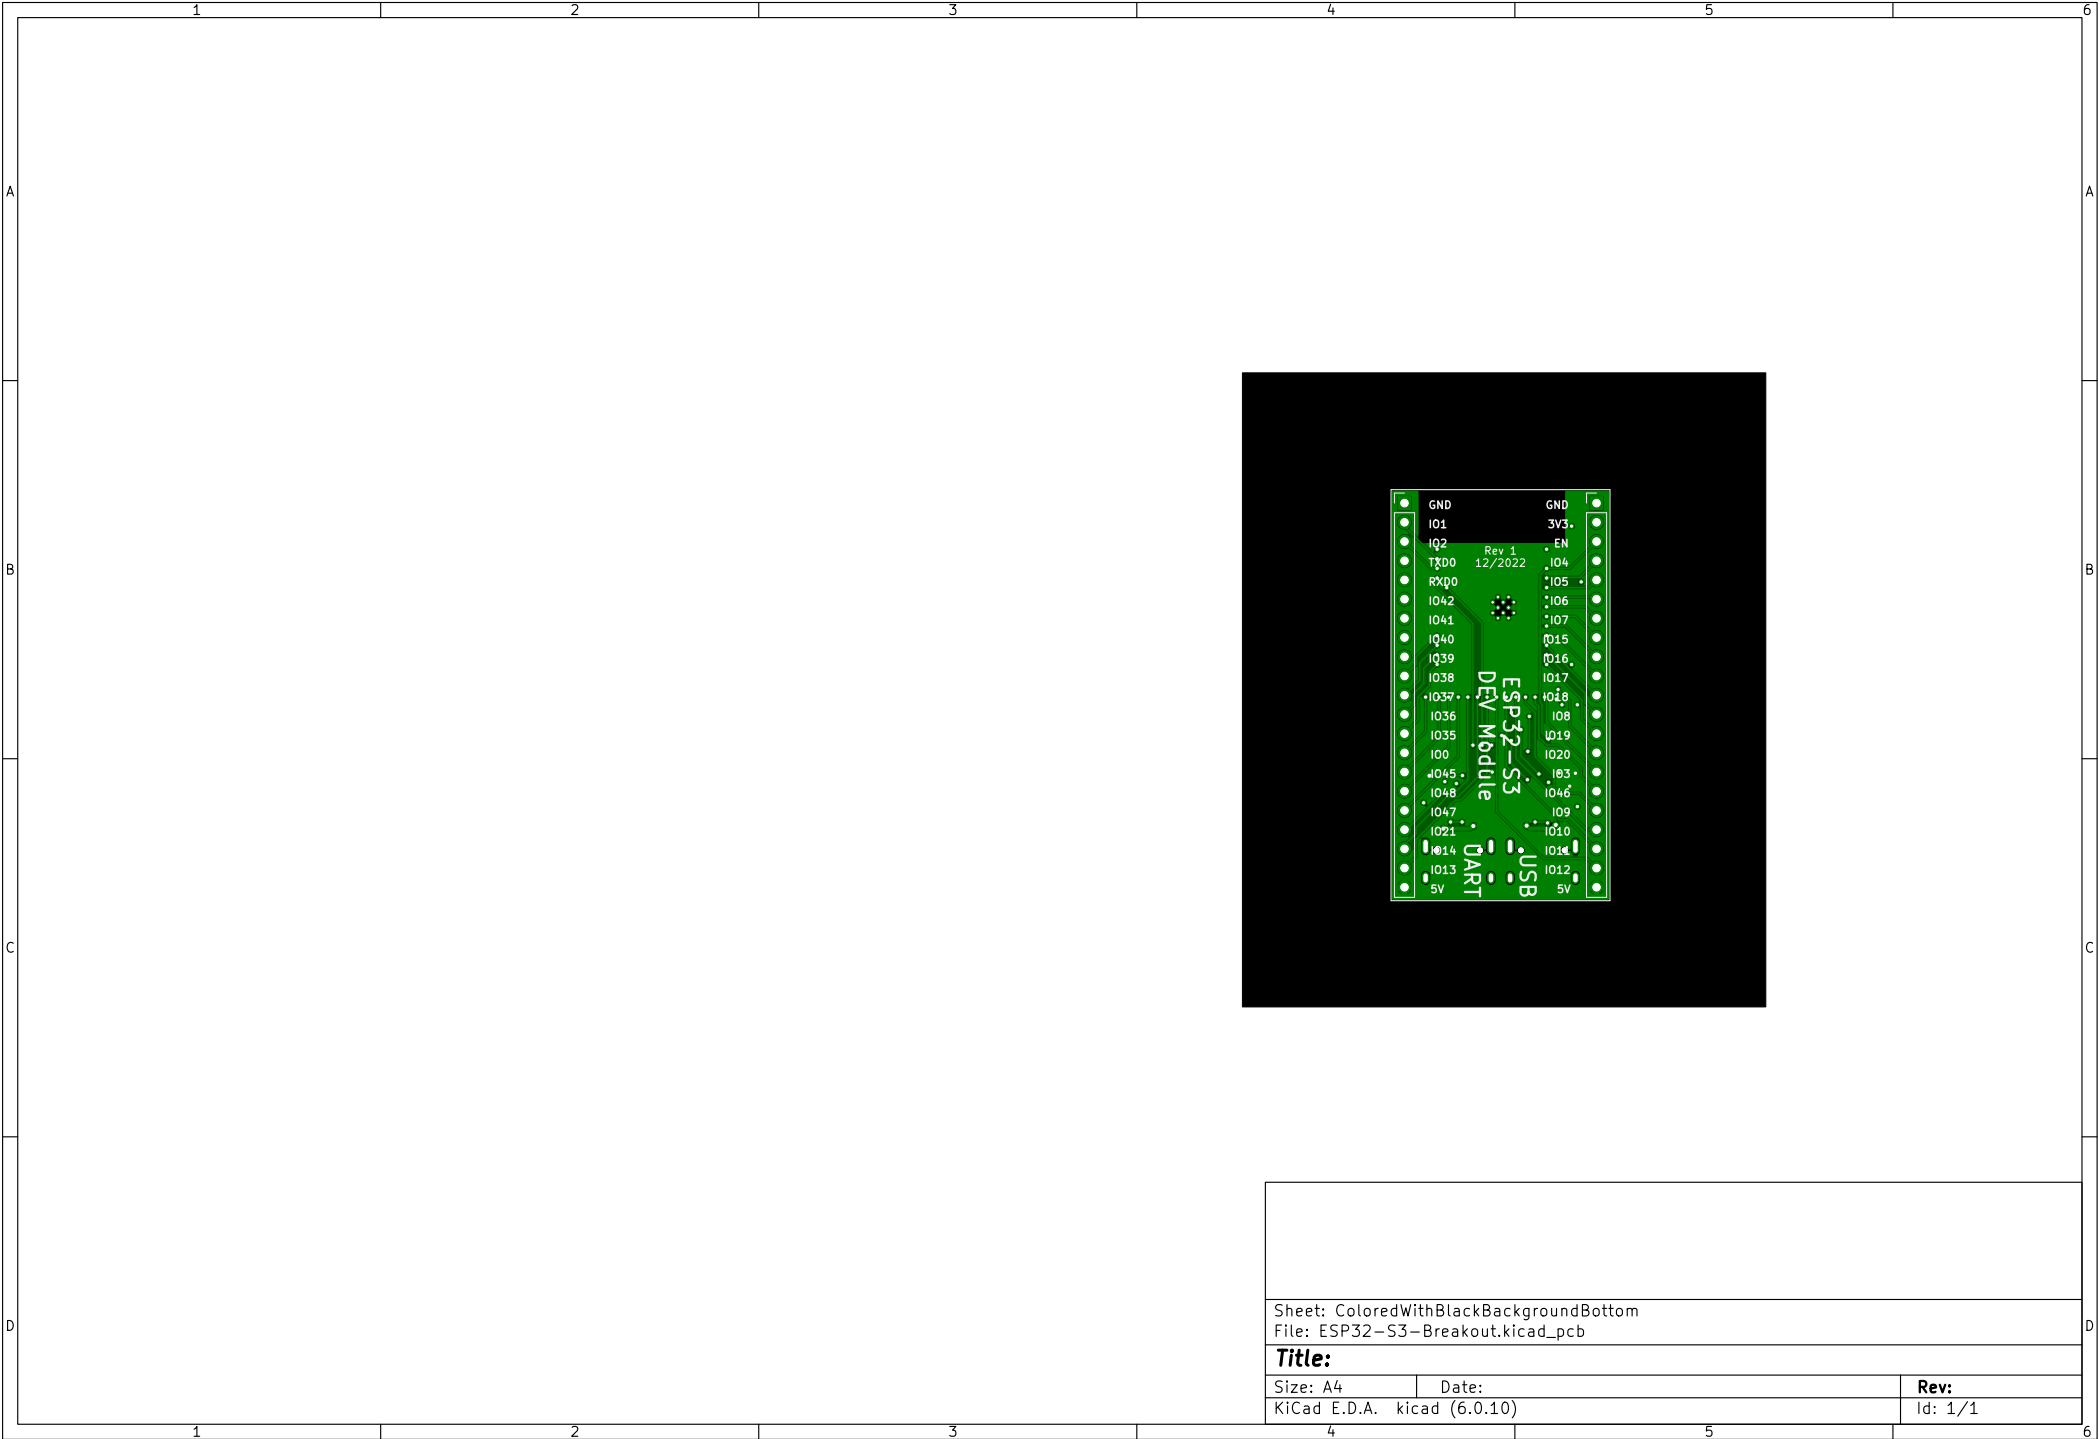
1 2 3 4 5 6

A

B

C

D

GND
IO1
IO2
TXD0
RXD0
IO42
IO41
IO40
IO39
IO38
IO37
IO36
IO35
IO0
IO45
IO48
IO47
IO21
IO14
IO13
5V

Rev 1
12/2022

GND
3V3
EN
IO4
IO5
IO6
IO7
IO15
IO16
IO17
IO18
IO8
IO19
IO20
IO3
IO46
IO9
IO10
IO11
IO12
5V

ESP32-S3
DEV Module

UART
USB

Sheet: ColoredWithBlackBackgroundBottom
File: ESP32-S3-Breakout.kicad_pcb

Title:

| Size: A4 | Date: | Rev: |
|---|---|---|
| KiCad E.D.A. kicad (6.0.10) | | Id: 1/1 |

1 2 3 4 5 6